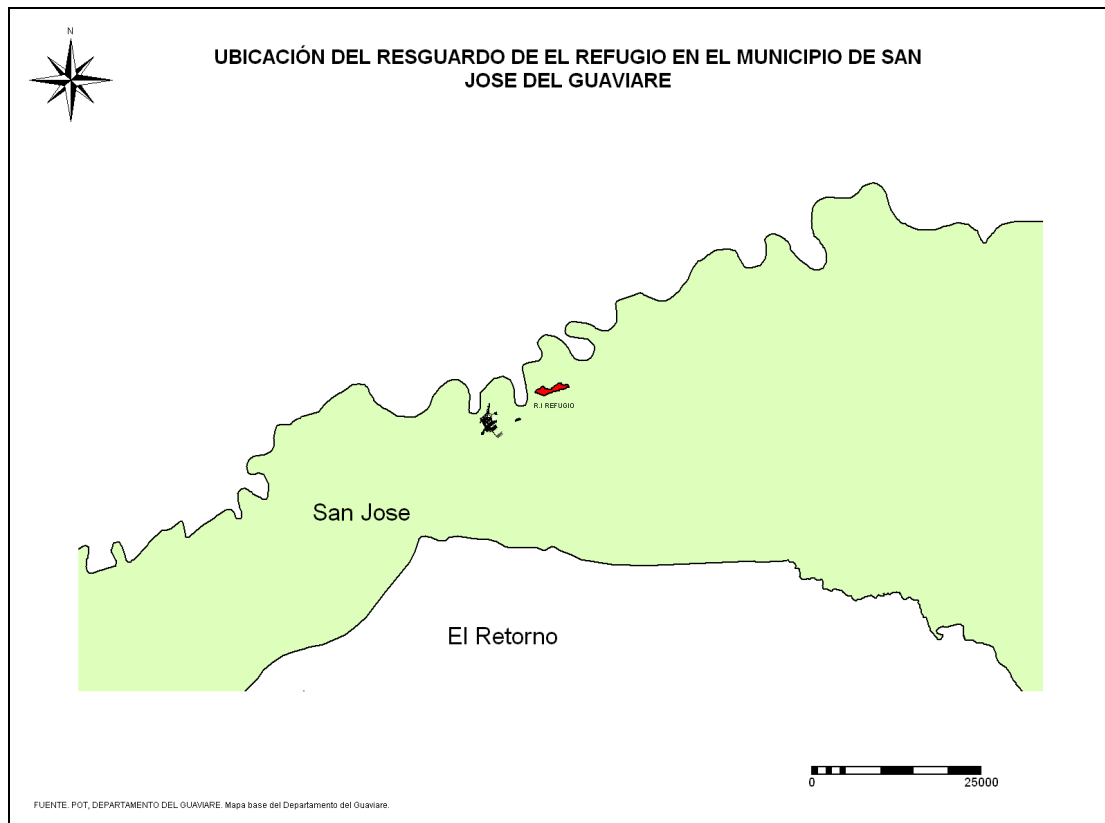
N

UBICACIÓN DEL RESGUARDO DE EL REFUGIO EN EL MUNICIPIO DE SAN JOSE DEL GUAVIARE

R.I REFUGIO

San Jose

El Retorno

0 25000

FUENTE. POT, DEPARTAMENTO DEL GUAVIARE. Mapa base del Departamento del Guaviare.